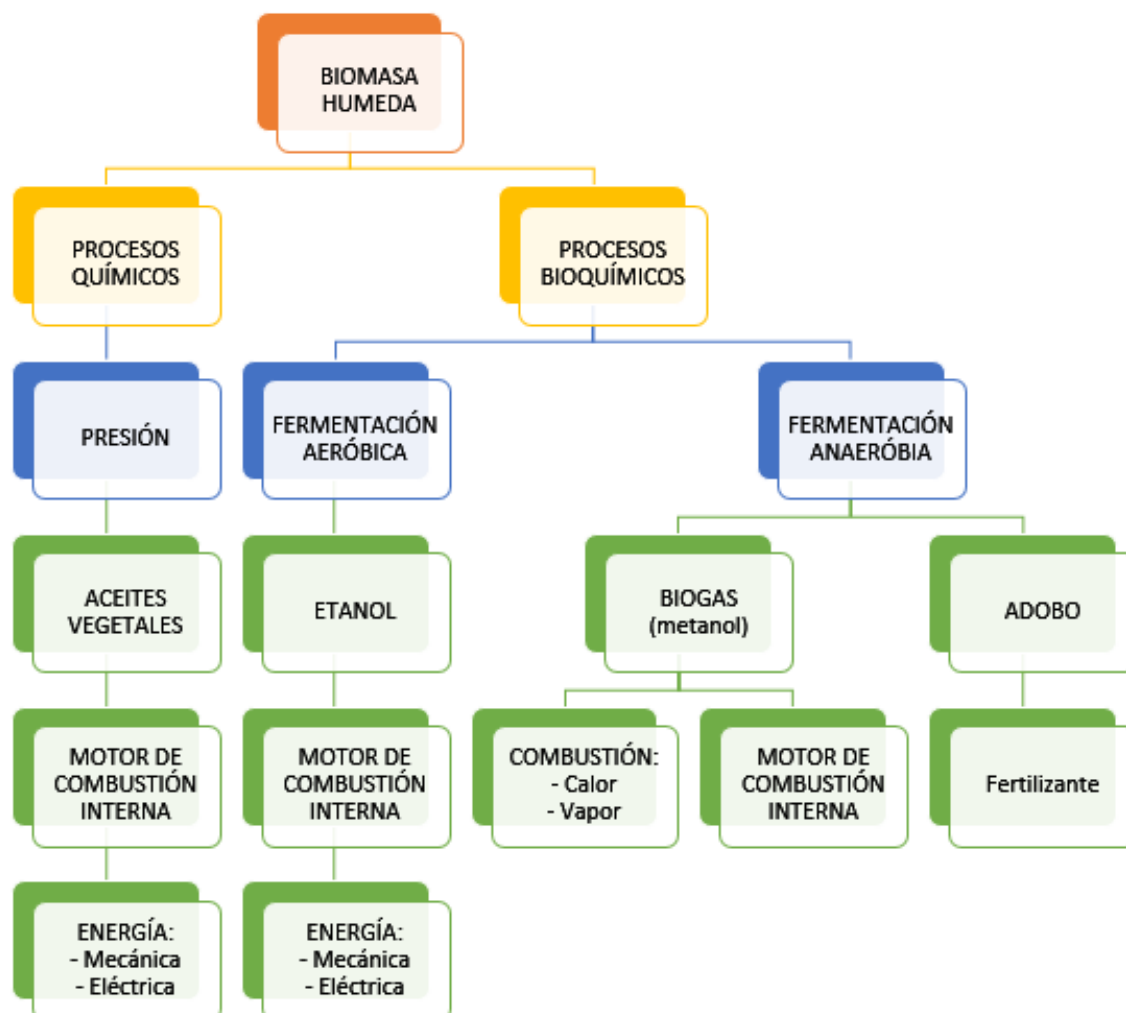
BIOMASA HUMEDA

PROCESOS QUÍMICOS

PROCESOS BIOQUÍMICOS

PRESIÓN

FERMENTACIÓN AERÓBICA

FERMENTACIÓN ANAERÓBIA

ACEITES VEGETALES

ETANOL

BIOGAS (metanol)

ADOBO

MOTOR DE COMBUSTIÓN INTERNA

MOTOR DE COMBUSTIÓN INTERNA

COMBUSTIÓN:
- Calor
- Vapor

MOTOR DE COMBUSTIÓN INTERNA

Fertilizante

ENERGÍA:
- Mecánica
- Eléctrica

ENERGÍA:
- Mecánica
- Eléctrica